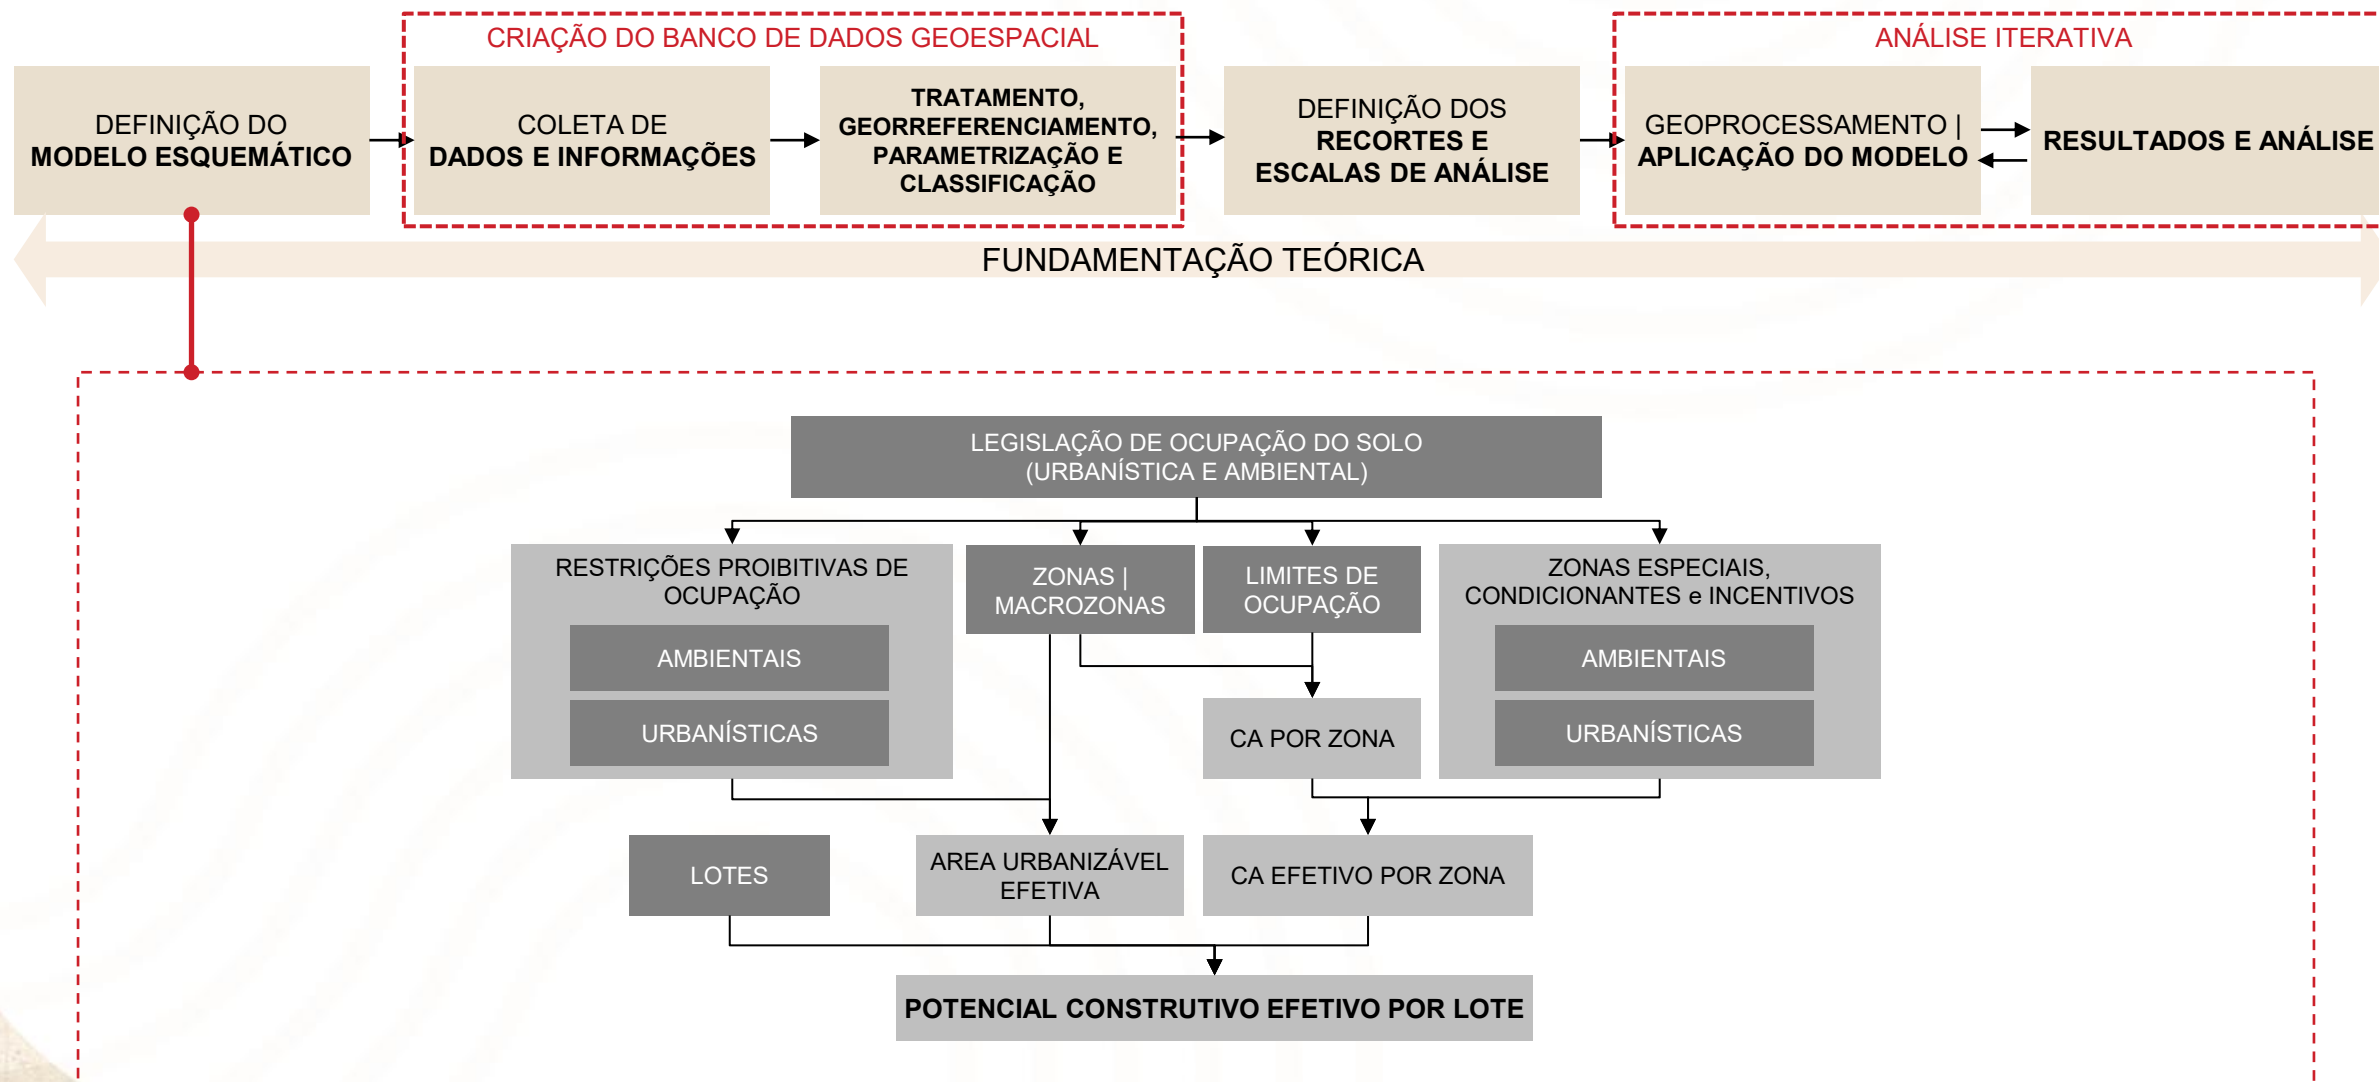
CRIAÇÃO DO BANCO DE DADOS GEOESPACIAL

ANÁLISE ITERATIVA

DEFINIÇÃO DO MODELO ESQUEMÁTICO

COLETA DE DADOS E INFORMAÇÕES

TRATAMENTO, GEORREFERENCIAMENTO, PARAMETRIZAÇÃO E CLASSIFICAÇÃO

DEFINIÇÃO DOS RECORTES E ESCALAS DE ANÁLISE

GEOPROCESSAMENTO | APLICAÇÃO DO MODELO

RESULTADOS E ANÁLISE

FUNDAMENTAÇÃO TEÓRICA

LEGISLAÇÃO DE OCUPAÇÃO DO SOLO (URBANÍSTICA E AMBIENTAL)

RESTRIÇÕES PROIBITIVAS DE OCUPAÇÃO

AMBIENTAIS

URBANÍSTICAS

ZONAS | MACROZONAS

LIMITES DE OCUPAÇÃO

ZONAS ESPECIAIS, CONDICIONANTES e INCENTIVOS

AMBIENTAIS

URBANÍSTICAS

CA POR ZONA

LOTES

AREA URBANIZÁVEL EFETIVA

CA EFETIVO POR ZONA

POTENCIAL CONSTRUTIVO EFETIVO POR LOTE